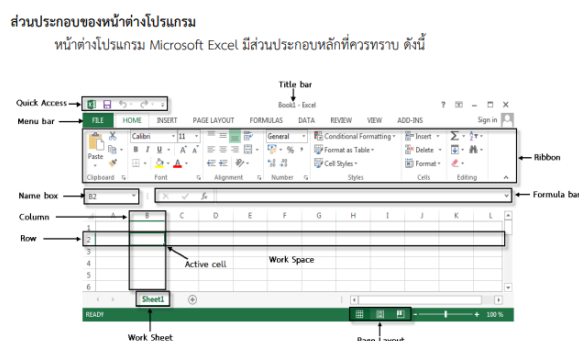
ส่วนประกอบของหน้าต่างโปรแกรม

หน้าต่างโปรแกรม Microsoft Excel มีส่วนประกอบหลักที่ควรทราบ ดังนี้

Title bar

Quick Access

Book1 - Excel

? – □ ×

Menu bar

FILE HOME INSERT PAGE LAYOUT FORMULAS DATA REVIEW VIEW ADD-INS Sign in

Calibri 11 General Conditional Formatting Insert

Paste B I U A A Format as Table Delete

Cell Styles Format

Clipboard Font Alignment Number Styles Cells Editing

Ribbon

Name box

B2

fx

Formula bar

Column

A B C D E F G H I J K L

Row

1
2
3
4
5
6

Active cell

Work Space

Sheet1

READY

100 %

Work Sheet

Page Layout